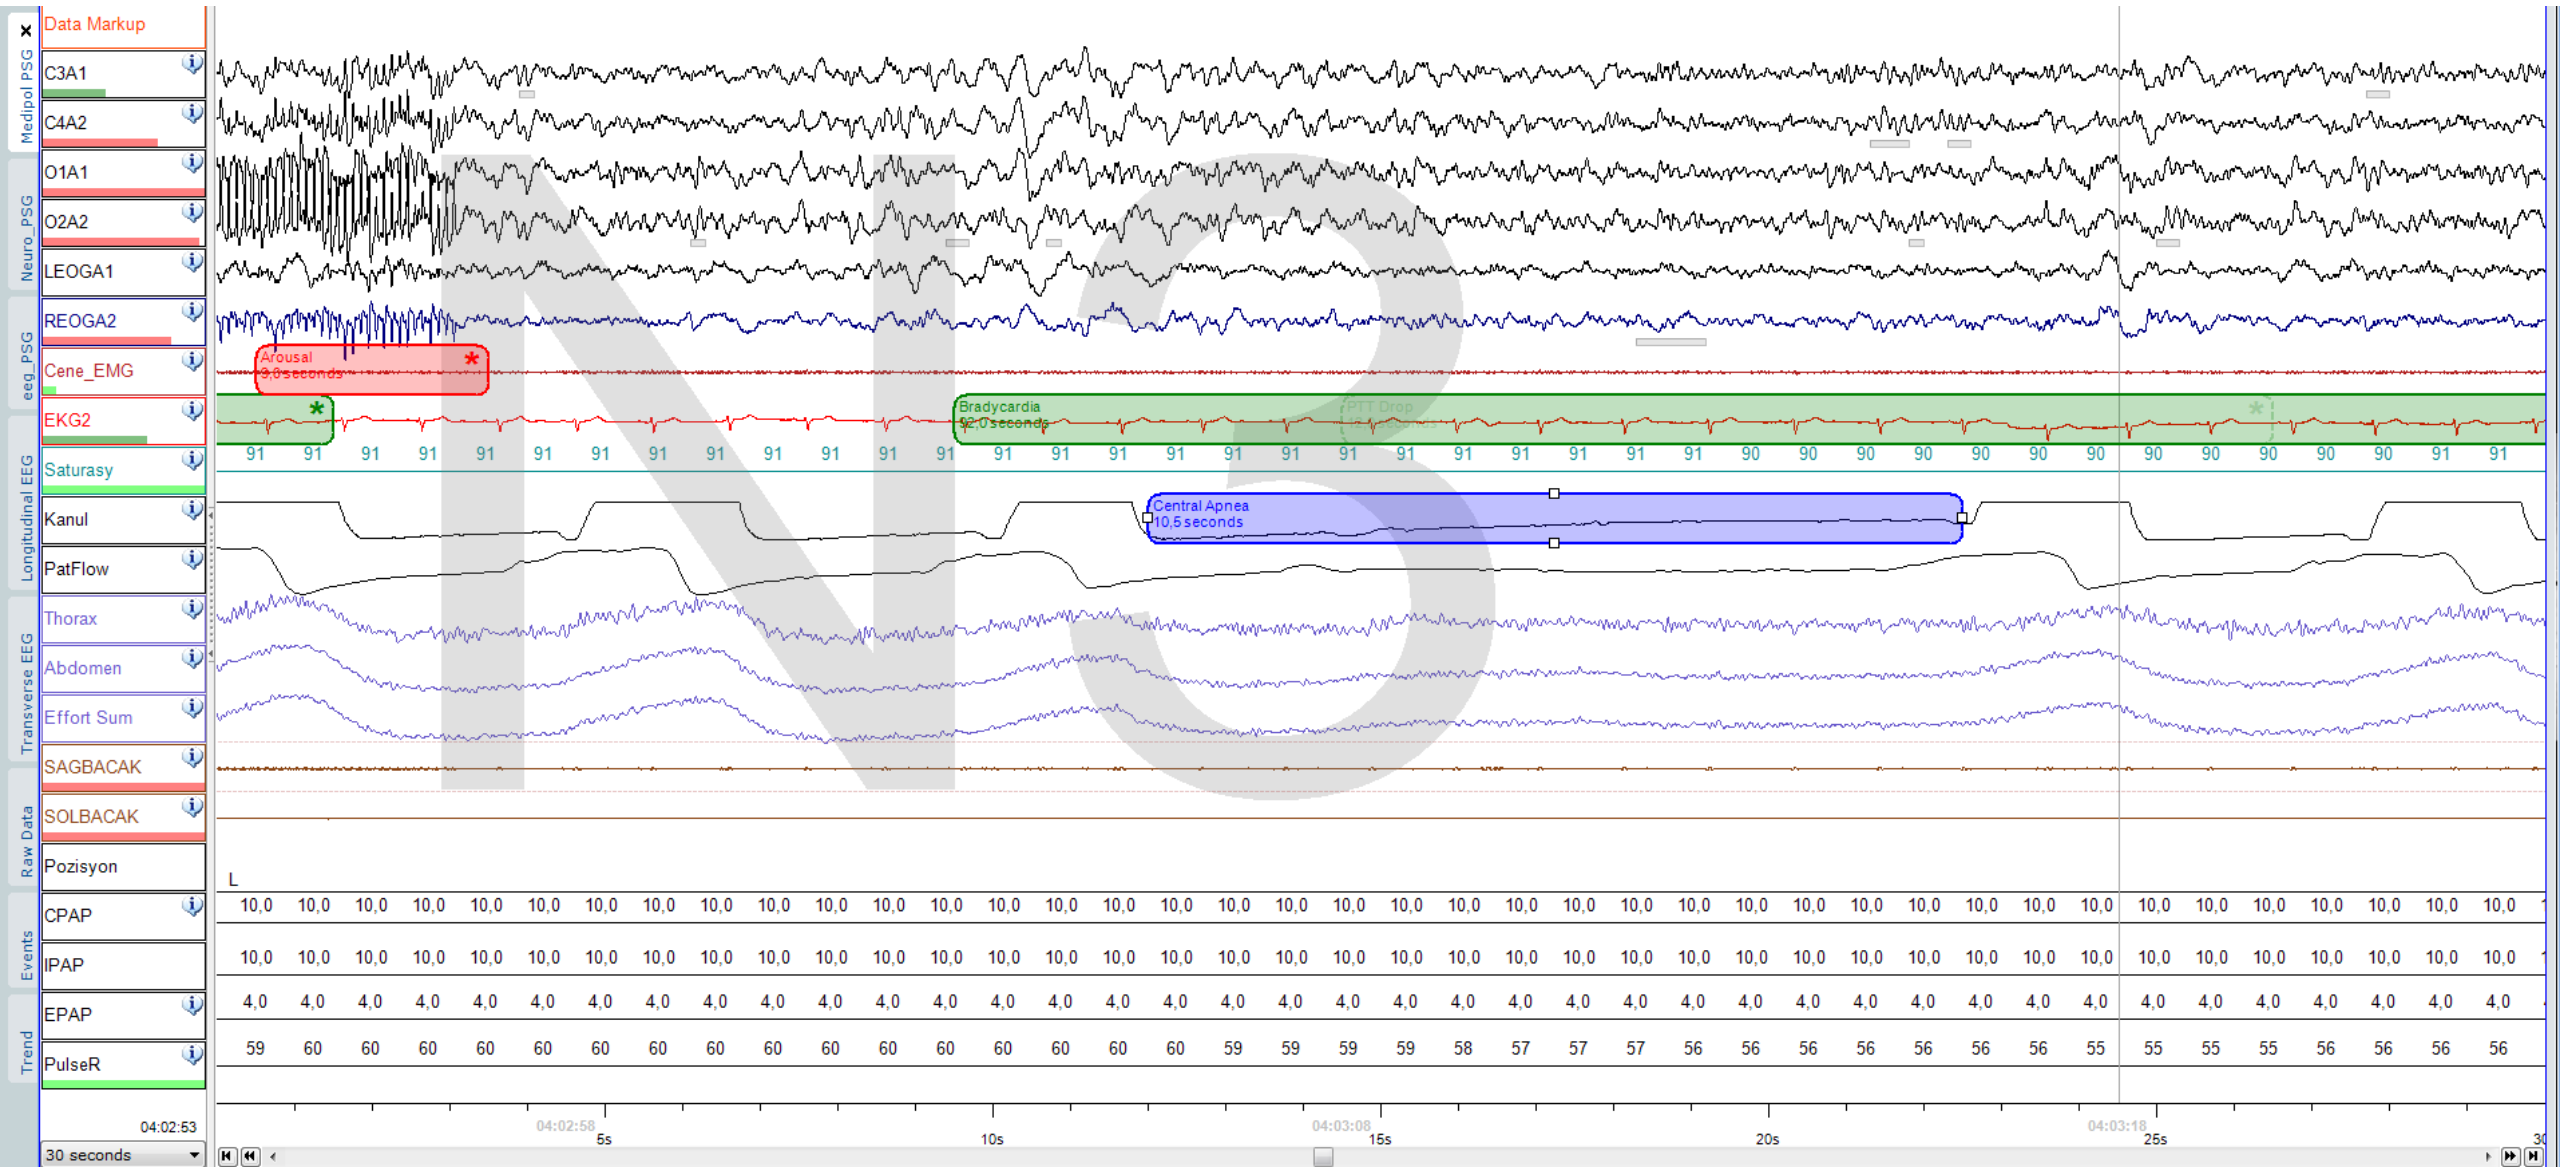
Medipol PSG
Neuro_PSG
eeg_PSG
Longitudinal EEG
Transverse EEG
Raw Data
Events
Trend

Data Markup
C3A1
C4A2
O1A1
O2A2
LEOGA1
REOGA2
Cene_EMG
EKG2
Saturasy
Kanul
PatFlow
Thorax
Abdomen
Effort Sum
SAGBACAK
SOLBACAK
Pozisyon
CPAP
IPAP
EPAP
PulseR

N3

Arousal
3,0 seconds

Bradycardia
12,0 seconds

PTT Drop

Central Apnea
10,5 seconds

91 91 91 91 91 91 91 91 91 91 91 91 91 91 91 91 91 91 91 91 91 91 91 91 91 90 90 90 90 90 90 90 90 90 90 90 90 91 91

L

10,0 10,0 10,0 10,0 10,0 10,0 10,0 10,0 10,0 10,0 10,0 10,0 10,0 10,0 10,0 10,0 10,0 10,0 10,0 10,0 10,0 10,0 10,0 10,0 10,0 10,0 10,0 10,0 10,0 10,0 10,0 10,0 10,0 10,0 10,0 10,0 10,0 10,0 10,0 10,0 10,0

10,0 10,0 10,0 10,0 10,0 10,0 10,0 10,0 10,0 10,0 10,0 10,0 10,0 10,0 10,0 10,0 10,0 10,0 10,0 10,0 10,0 10,0 10,0 10,0 10,0 10,0 10,0 10,0 10,0 10,0 10,0 10,0 10,0 10,0 10,0 10,0 10,0 10,0 10,0 10,0 10,0

4,0 4,0 4,0 4,0 4,0 4,0 4,0 4,0 4,0 4,0 4,0 4,0 4,0 4,0 4,0 4,0 4,0 4,0 4,0 4,0 4,0 4,0 4,0 4,0 4,0 4,0 4,0 4,0 4,0 4,0 4,0 4,0 4,0 4,0 4,0 4,0 4,0 4,0 4,0 4,0 4,0

59 60 60 60 60 60 60 60 60 60 60 60 60 60 60 60 60 59 59 59 59 58 57 57 57 56 56 56 56 56 56 56 55 55 55 55 56 56 56 56

04:02:53
30 seconds
04:02:58
5s
10s
04:03:08
15s
20s
04:03:18
25s
30